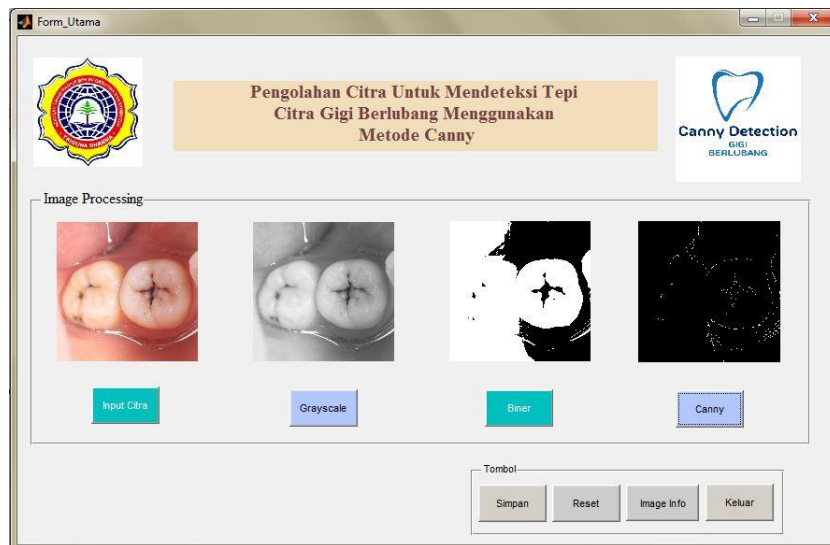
Form_Utama

Pengolahan Citra Untuk Mendeteksi Tepi Citra Gigi Berlubang Menggunakan Metode Canny

Canny Detection
GIGI
BERLUBANG

Image Processing

Input Citra

Grayscale

Biner

Canny

Tombol

Simpan

Reset

Image Info

Keluar